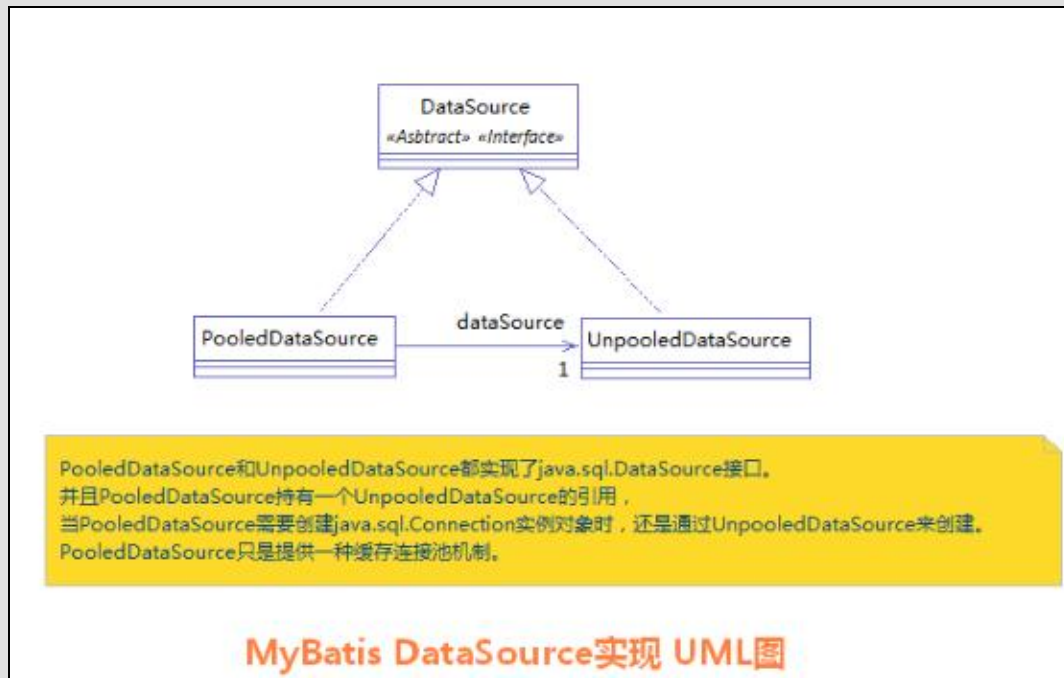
DataSource
«Asbtract» «Interface»

PooledDataSource

dataSource

UnpooledDataSource

1

PooledDataSource和UnpooledDataSource都实现了java.sql.DataSource接口。
并且PooledDataSource持有一个UnpooledDataSource的引用，
当PooledDataSource需要创建java.sql.Connection实例对象时，还是通过UnpooledDataSource来创建。
PooledDataSource只是提供一种缓存连接池机制。

MyBatis DataSource实现 UML图